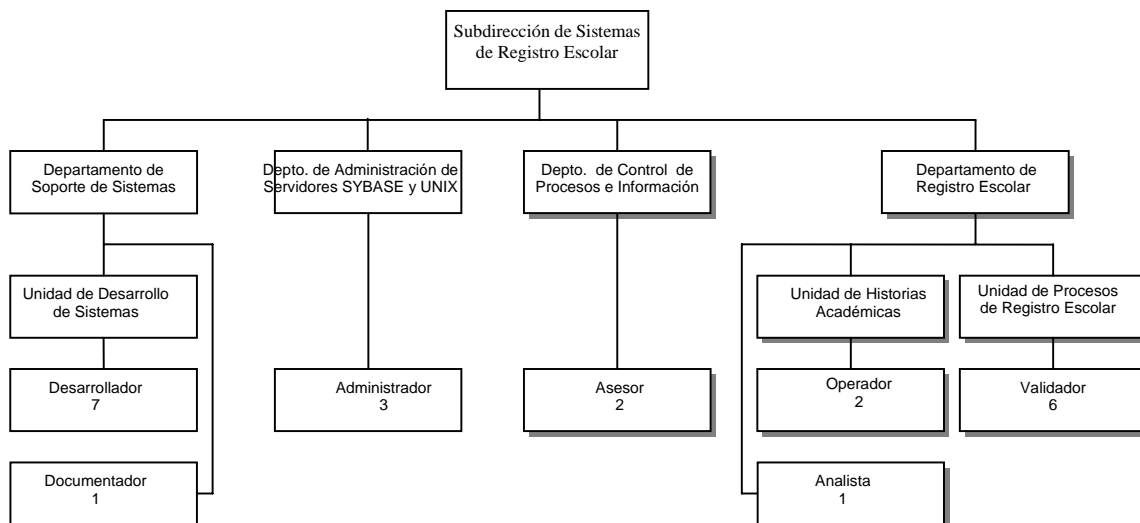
Subdirección de Sistemas de Registro Escolar

Departamento de Soporte de Sistemas

Depto. de Administración de Servidores SYBASE y UNIX

Depto. de Control de Procesos e Información

Departamento de Registro Escolar

Unidad de Desarrollo de Sistemas

Desarrollador
7

Documentador
1

Administrador
3

Asesor
2

Unidad de Historias Académicas

Unidad de Procesos de Registro Escolar

Operador
2

Validador
6

Analista
1